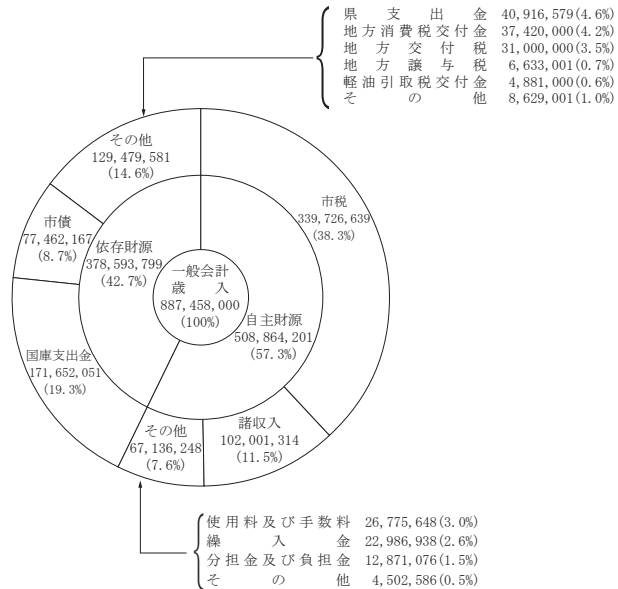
県支出金 40,916,579(4.6%)
地方消費税交付金 37,420,000(4.2%)
地方交付税 31,000,000(3.5%)
地方譲与税 6,633,001(0.7%)
軽油引取税交付金 4,881,000(0.6%)
その他 8,629,001(1.0%)

その他
129,479,581
(14.6%)

市債
77,462,167
(8.7%)

依存財源
378,593,799
(42.7%)

一般会計
歳入
887,458,000
(100%)

市税
339,726,639
(38.3%)

自主財源
508,864,201
(57.3%)

国庫支出金
171,652,051
(19.3%)

その他
67,136,248
(7.6%)

諸収入
102,001,314
(11.5%)

使用料及び手数料 26,775,648(3.0%)
繰入金 22,986,938(2.6%)
分担金及び負担金 12,871,076(1.5%)
その他 4,502,586(0.5%)